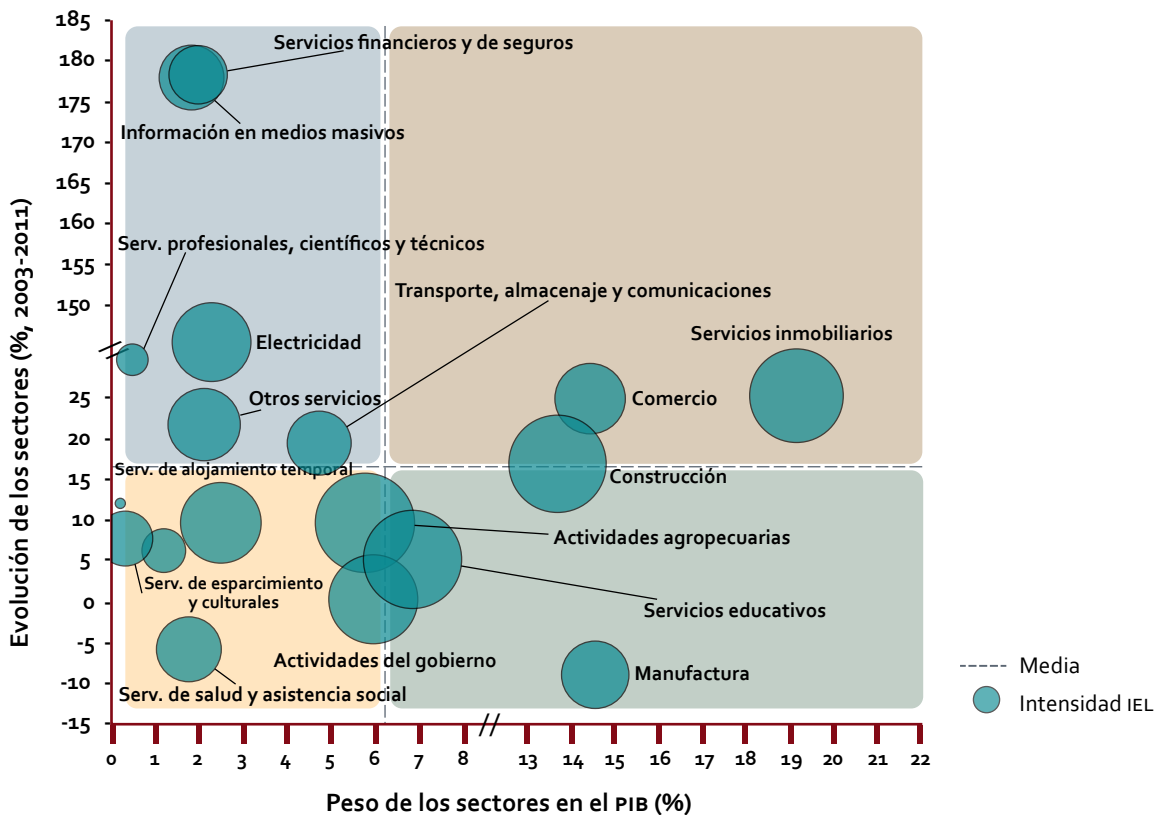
Evolución de los sectores (%, 2003-2011)

185
180
175
170
165
160
155
150
25
20
15
10
5
0
-5
-10
-15

Servicios financieros y de seguros
Información en medios masivos
Serv. profesionales, científicos y técnicos
Transporte, almacenaje y comunicaciones
Servicios inmobiliarios
Electricidad
Otros servicios
Comercio
Serv. de alojamiento temporal
Construcción
Actividades agropecuarias
Serv. de esparcimiento y culturales
Servicios educativos
Actividades del gobierno
Manufactura
Serv. de salud y asistencia social

0 1 2 3 4 5 6 7 8 13 14 15 16 17 18 19 20 21 22

Peso de los sectores en el PIB (%)

Media
Intensidad IEL